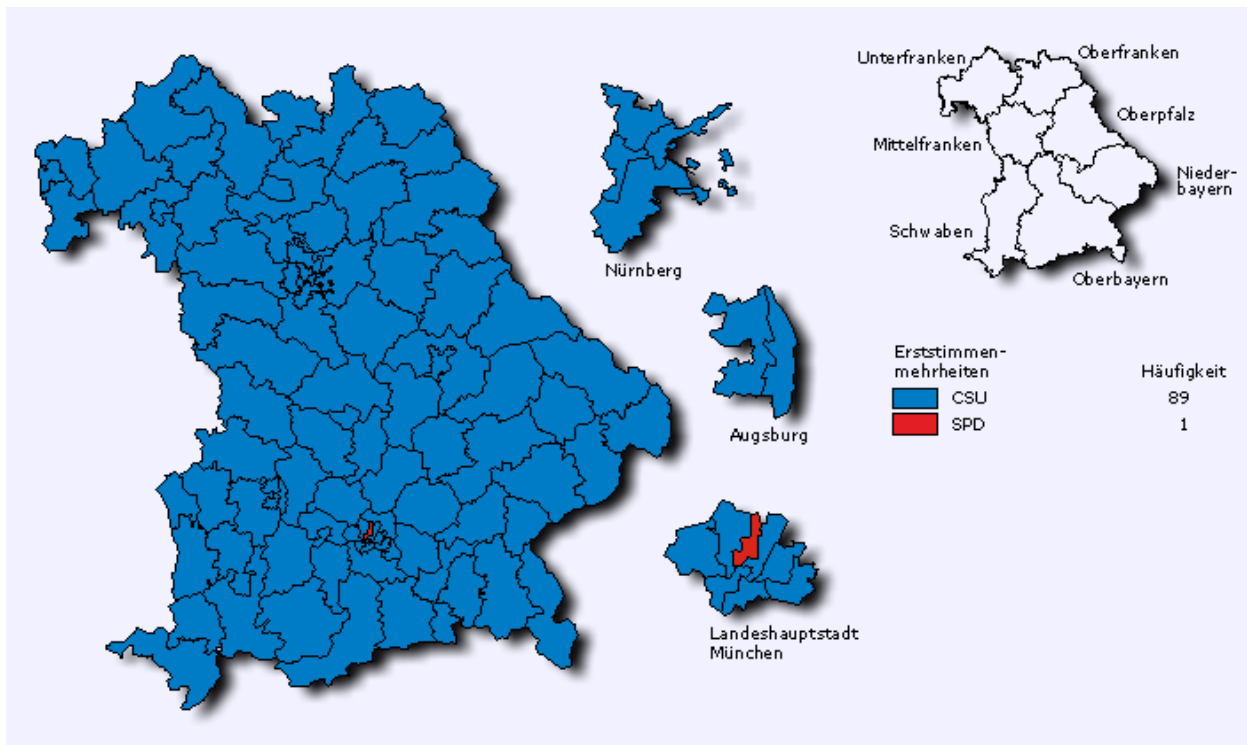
Nürnberg

Augsburg

Landeshauptstadt München

Unterfranken
Oberfranken
Oberpfalz
Mittelfranken
Niederbayern
Schwaben
Oberbayern

| Erststimmenmehrheiten | Häufigkeit |
|---|---|
| CSU | 89 |
| SPD | 1 |